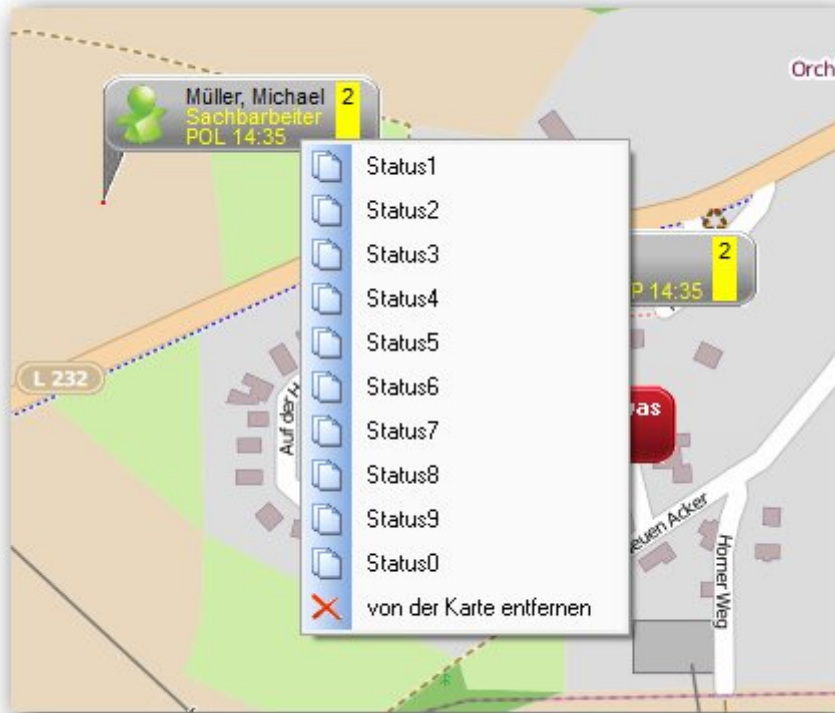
Orch

Müller, Michael
Sachbarbeiter
POL 14:35
2

Status1
Status2
Status3
Status4
Status5
Status6
Status7
Status8
Status9
Status0
von der Karte entfernen

2
P 14:35

L 232

Auf der H

as

euen Acker

Horner Weg